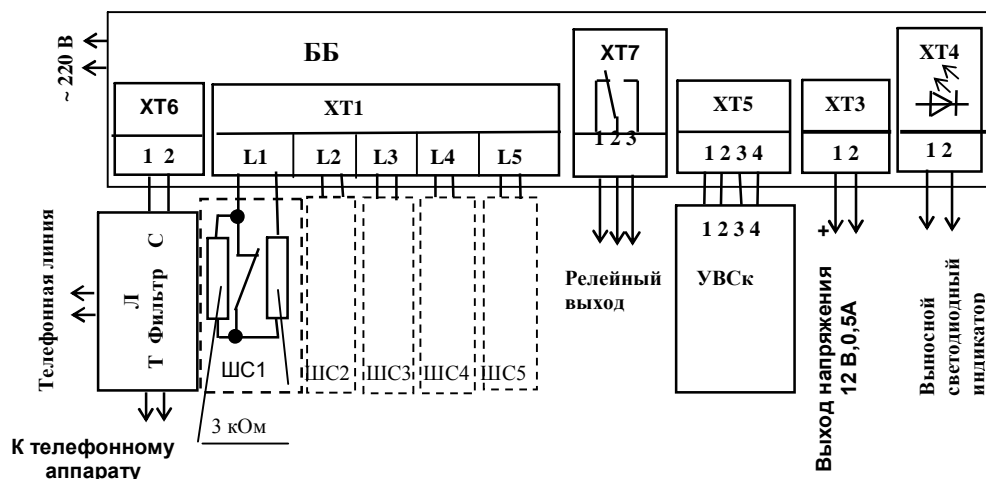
~ 220 В

ББ

ХТ6
1 2

ХТ1
L1 L2 L3 L4 L5

ХТ7
1 2 3

ХТ5
1 2 3 4

ХТ3
1 2

ХТ4
1 2

Телефонная линия

Л
Фильтр С
Т

ШС1 ШС2 ШС3 ШС4 ШС5

3 кОм

К телефонному аппарату

Релейный выход

1 2 3 4
УВСк

+

Выход напряжения 12 В,0,5А

Выносной светодиодный индикатор